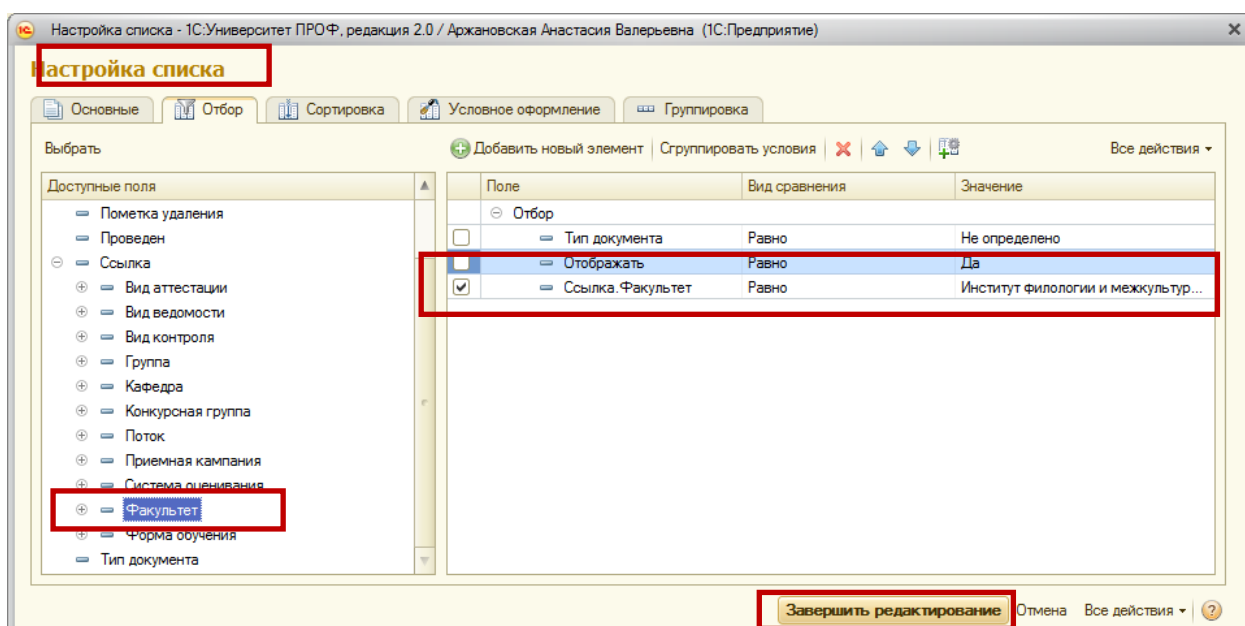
Настройка списка - 1С:Университет ПРОФ, редакция 2.0 / Аржановская Анастасия Валерьевна (1С:Предприятие)

Настройка списка

Основные | Отбор | Сортировка | Условное оформление | Группировка

Выбрать

Добавить новый элемент | Сгруппировать условия | Все действия

Доступные поля
- Пометка удаления
- Проведен
- Ссылка
  - Вид аттестации
  - Вид ведомости
  - Вид контроля
  - Группа
  - Кафедра
  - Конкурсная группа
  - Поток
  - Приемная кампания
  - Система оценивания
  - Факультет
  - Форма обучения
- Тип документа

| | Поле | Вид сравнения | Значение |
|---|---|---|---|
| | Отбор | | |
| ☐ | Тип документа | Равно | Не определено |
| ☐ | Отображать | Равно | Да |
| ☑ | Ссылка.Факультет | Равно | Институт филологии и межкультур... |

Завершить редактирование | Отмена | Все действия | ?